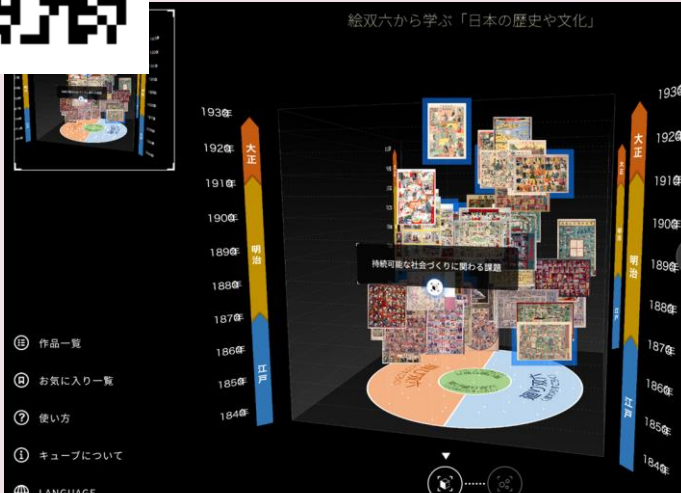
絵双六から学ぶ「日本の歴史や文化」

1930年
1920年
1910年
1900年
1890年
1880年
1870年
1860年
1850年
1840年

大正
明治
江戸

1930年
1920年
1910年
1900年
1890年
1880年
1870年
1860年
1850年
1840年

大正
明治
江戸

持続可能な社会づくりに関わる課題

作品一覧
お気に入り一覧
使い方
キューブについて
LANGUAGE